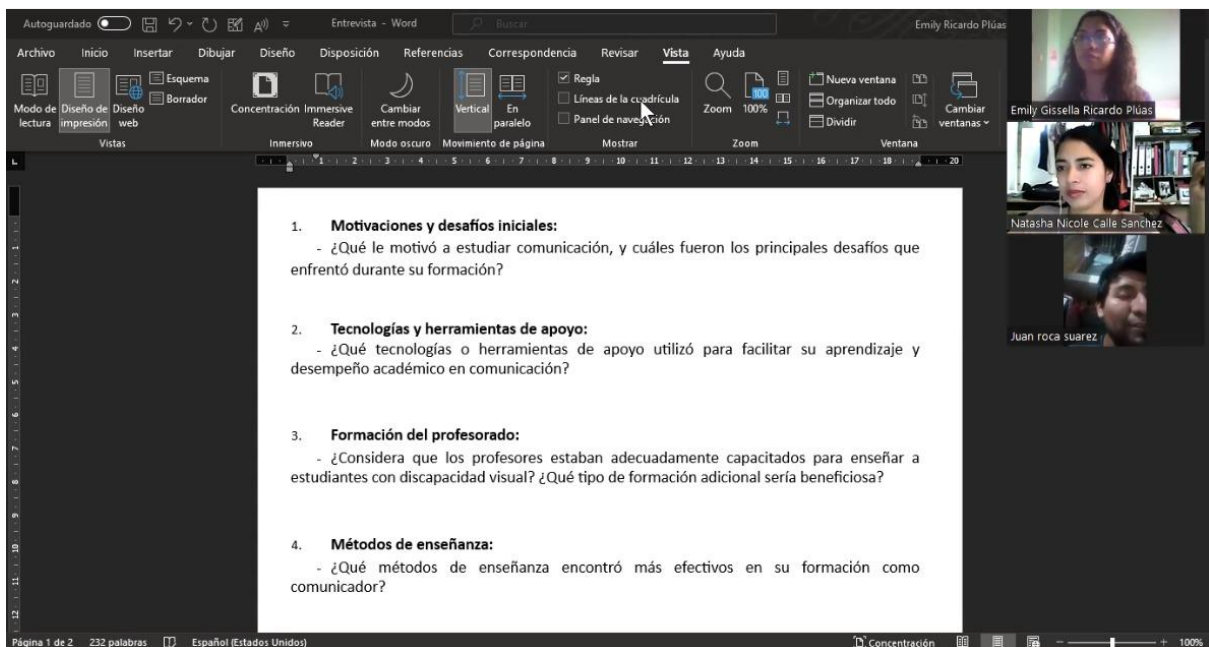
Autoguardado Entrevista - Word Buscar Emily Ricardo Plúas

Archivo Inicio Insertar Dibujar Diseño Disposición Referencias Correspondencia Revisar Vista Ayuda

Modo de lectura Diseño de impresión Diseño web Esquema Borrador Vistas

Concentración Immersive Reader Inmersivo

Cambiar entre modos Modo oscuro

Vertical En paralelo Movimiento de página

Regla Líneas de la cuadrícula Panel de navegación Mostrar

Zoom 100% Zoom

Nueva ventana Organizar todo Dividir Cambiar ventanas Ventana

Emily Gissella Ricardo Plúas

Natasha Nicole Calle Sanchez

Juan roca suarez

1. **Motivaciones y desafíos iniciales:**

- ¿Qué le motivó a estudiar comunicación, y cuáles fueron los principales desafíos que enfrentó durante su formación?

2. **Tecnologías y herramientas de apoyo:**

- ¿Qué tecnologías o herramientas de apoyo utilizó para facilitar su aprendizaje y desempeño académico en comunicación?

3. **Formación del profesorado:**

- ¿Considera que los profesores estaban adecuadamente capacitados para enseñar a estudiantes con discapacidad visual? ¿Qué tipo de formación adicional sería beneficiosa?

4. **Métodos de enseñanza:**

- ¿Qué métodos de enseñanza encontró más efectivos en su formación como comunicador?

Página 1 de 2 232 palabras Español (Estados Unidos) Concentración 100%